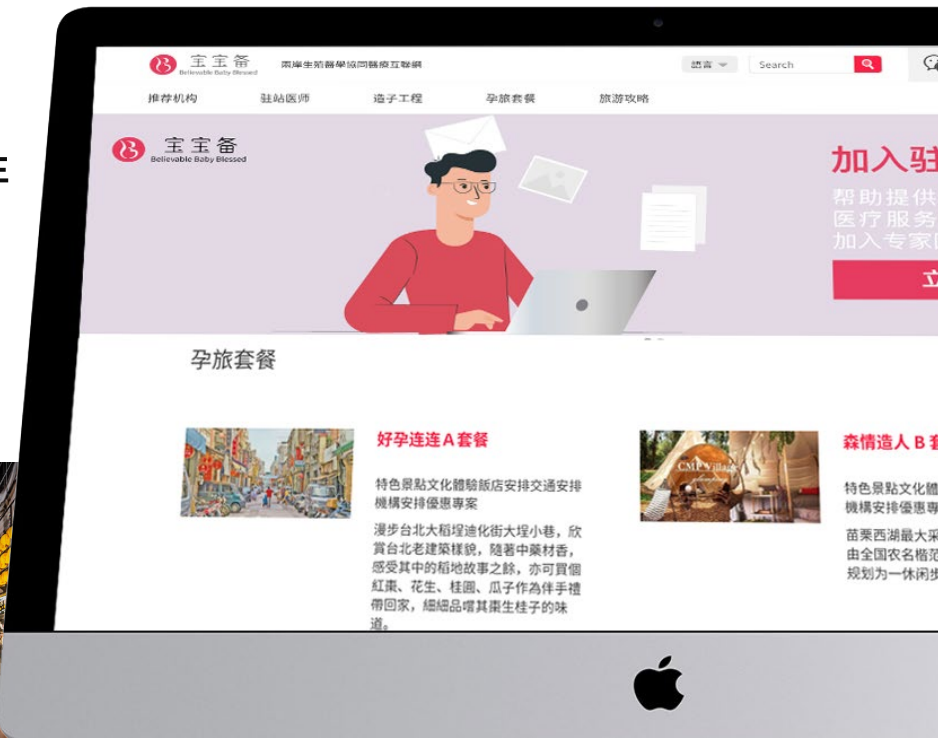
E

宝宝备
Believable Baby Blessed
兩岸生殖醫學協同醫療互聯網
語言
Search

推荐机构　驻站医师　造子工程　孕旅套餐　旅游攻略

宝宝备
Believable Baby Blessed

加入驻
帮助提供
医疗服务
加入专家
立

孕旅套餐

好孕连连 A 套餐

特色景點文化體驗飯店安排交通安排機構安排優惠專案

漫步台北大稻埕迪化街大埕小巷，欣賞台北老建築樣貌，隨著中藥材香，感受其中的稻地故事之餘，亦可買個紅棗、花生、桂圓、瓜子作為伴手禮帶回家，細細品嚐其棗生桂子的味道。

CMP Village

森情造人 B 套

特色景點文化體
機構安排優惠專

苗栗西湖最大采
由全国农名楷范
规划为一休闲步